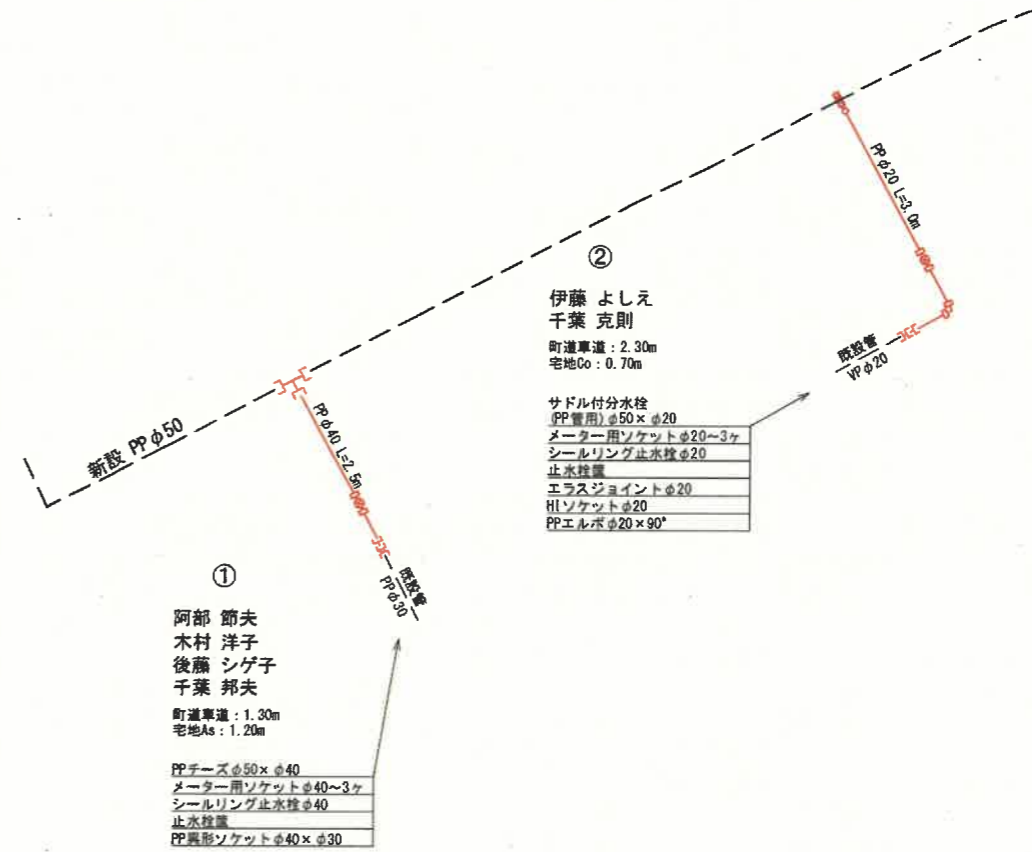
PP $\phi$20 L=3.0m

②

伊藤 よしえ
千葉 克則

町道車道：2.30m
宅地Co：0.70m

既設管
VP $\phi$20

サドル付分水栓
(PP管用) $\phi$50× $\phi$20
メーター用ソケット $\phi$20～3ヶ
シールリング止水栓 $\phi$20
止水栓筺
エラスジョイント $\phi$20
HIソケット $\phi$20
PPエルボ $\phi$20×90°

新設 PP $\phi$50

PP $\phi$40 L=2.5m

既設管
PP $\phi$30

①

阿部 節夫
木村 洋子
後藤 シゲ子
千葉 邦夫

町道車道：1.30m
宅地As：1.20m

PPチーズ $\phi$50× $\phi$40
メーター用ソケット $\phi$40～3ヶ
シールリング止水栓 $\phi$40
止水栓筺
PP異形ソケット $\phi$40× $\phi$30